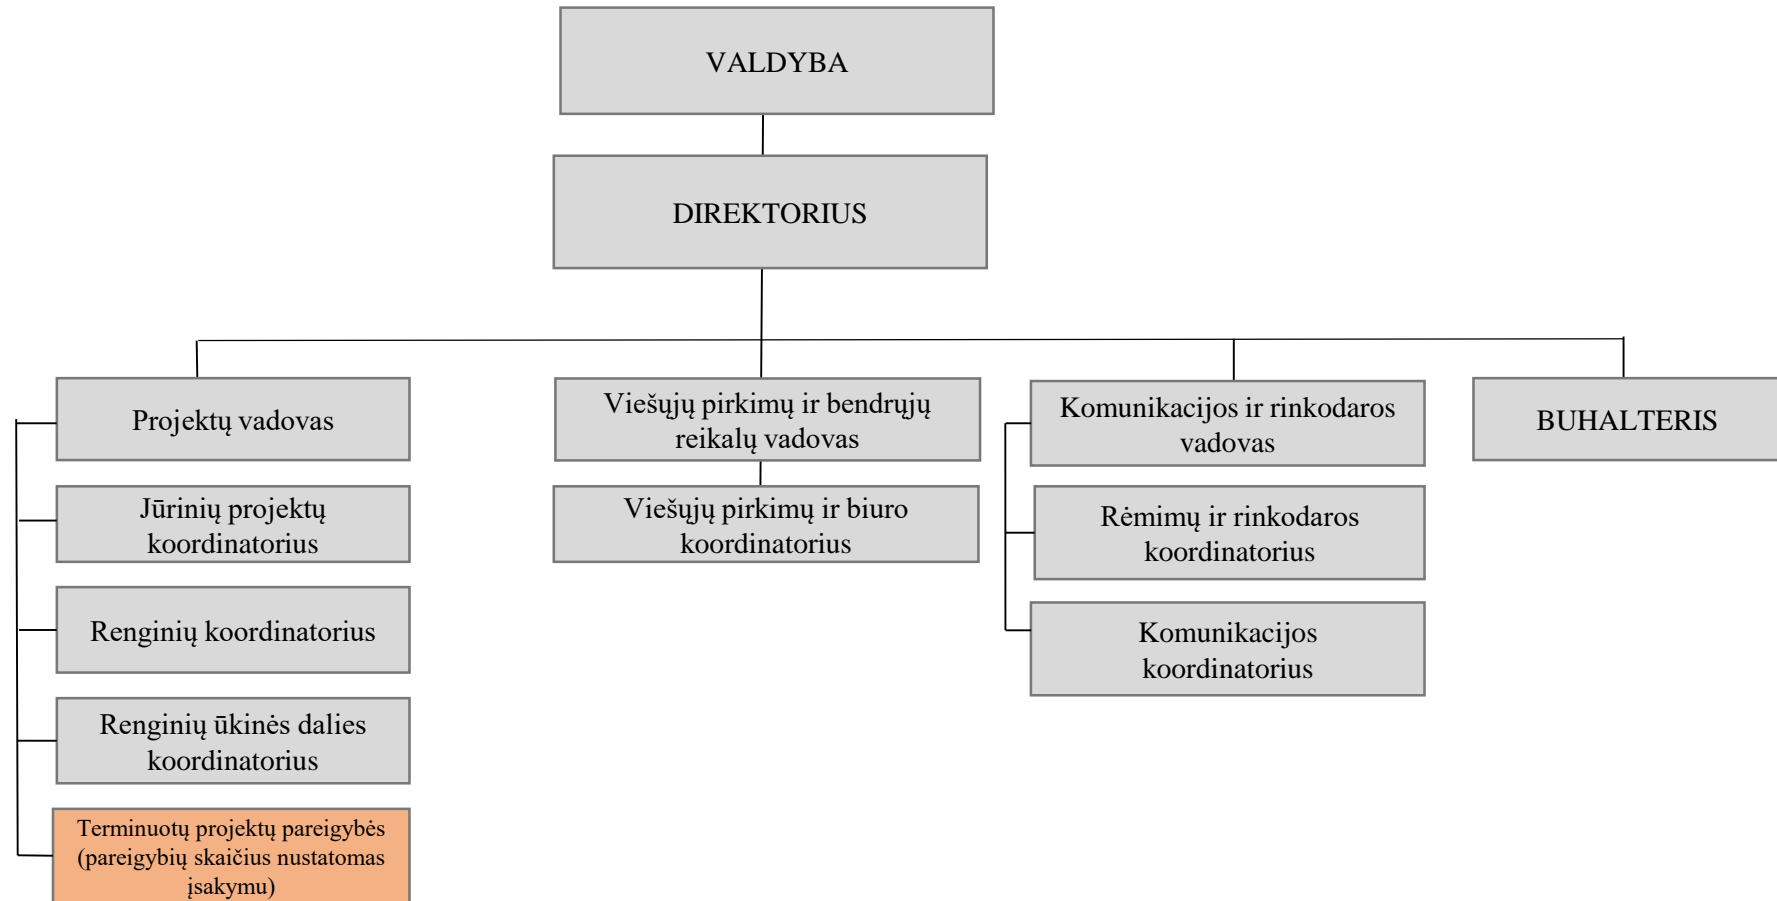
VALDYBA

DIREKTORIUS

Projektų vadovas

Jūrinių projektų koordinatorius

Renginių koordinatorius

Renginių ūkinės dalies koordinatorius

Terminuotų projektų pareigybės (pareigybių skaičius nustatomas įsakymu)

Viešųjų pirkimų ir bendrųjų reikalų vadovas

Viešųjų pirkimų ir biuro koordinatorius

Komunikacijos ir rinkodaros vadovas

Rėmimų ir rinkodaros koordinatorius

Komunikacijos koordinatorius

BUHALTERIS